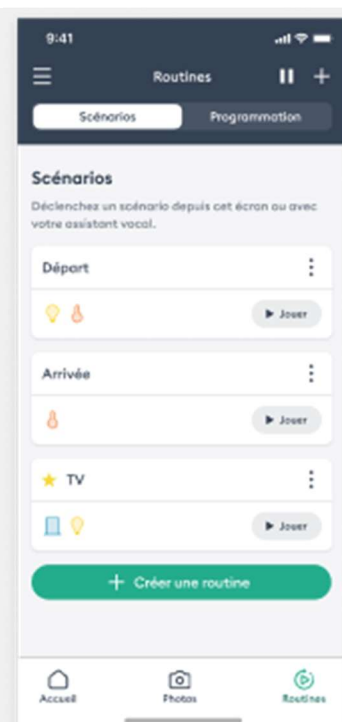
9:41

Routines

Scénarios

Programmation

Scénarios

Déclenchez un scénario depuis cet écran ou avec votre assistant vocal.

Départ

▶ Jouer

Arrivée

▶ Jouer

TV

▶ Jouer

+ Créer une routine

Accueil

Photos

Routines